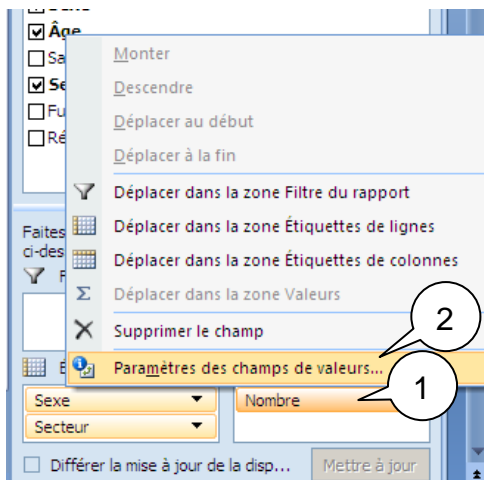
Âge
Sa
Se
Fu
Ré
Monter
Descendre
Déplacer au début
Déplacer à la fin
Déplacer dans la zone Filtre du rapport
Déplacer dans la zone Étiquettes de lignes
Déplacer dans la zone Étiquettes de colonnes
Déplacer dans la zone Valeurs
Supprimer le champ
Paramètres des champs de valeurs...
Faites
ci-des
F
E
2
1
Sexe
Secteur
Nombre
Différer la mise à jour de la disp...
Mettre à jour